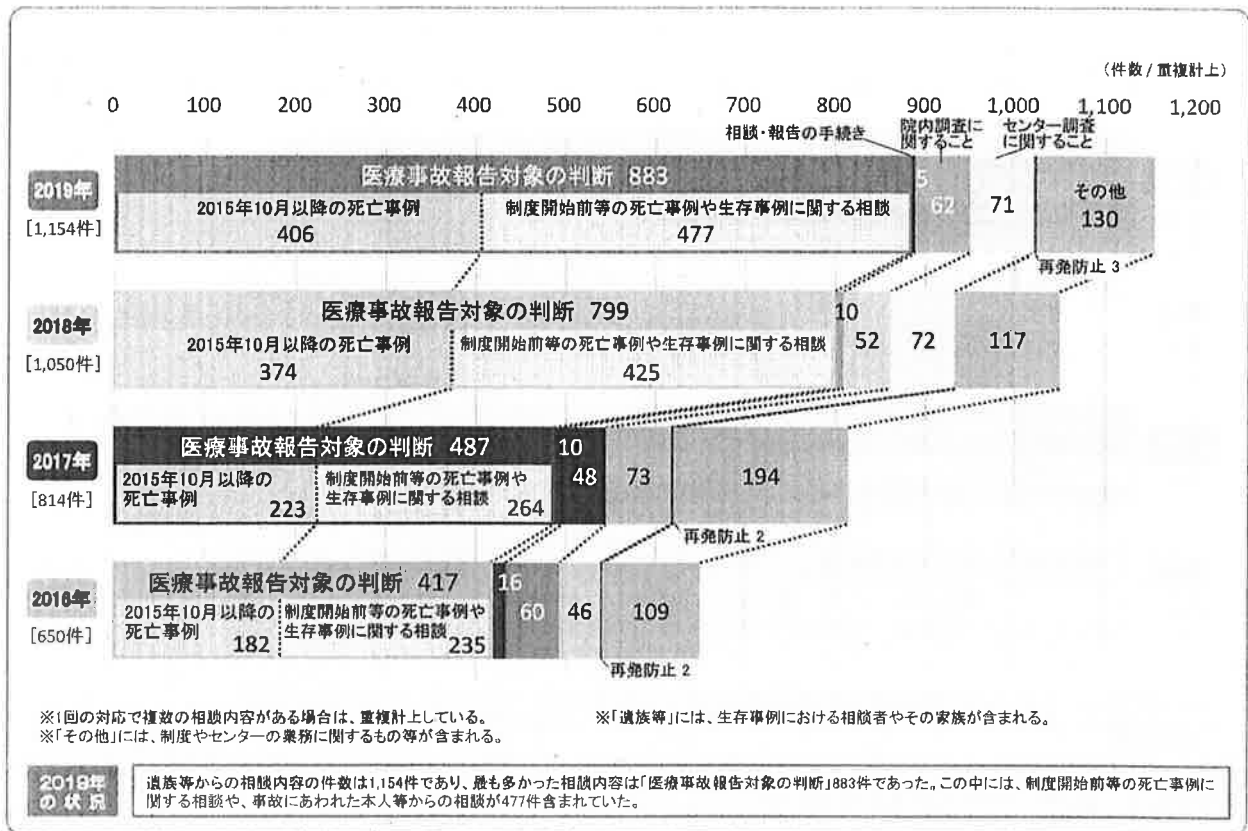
(件数 / 重複計上)

0 100 200 300 400 500 600 700 800 900 1,000 1,100 1,200

相談・報告の手続き
院内調査に関すること
センター調査に関すること

2019年
[1,154件]
医療事故報告対象の判断 883
2015年10月以降の死亡事例 406
制度開始前等の死亡事例や生存事例に関する相談 477
5
62
71
その他 130
再発防止 3

2018年
[1,050件]
医療事故報告対象の判断 799
2015年10月以降の死亡事例 374
制度開始前等の死亡事例や生存事例に関する相談 425
10
52
72
117

2017年
[814件]
医療事故報告対象の判断 487
2015年10月以降の死亡事例 223
制度開始前等の死亡事例や生存事例に関する相談 264
10
48
73
194
再発防止 2

2016年
[650件]
医療事故報告対象の判断 417
2015年10月以降の死亡事例 182
制度開始前等の死亡事例や生存事例に関する相談 235
16
60
46
109
再発防止 2

※1回の対応で複数の相談内容がある場合は、重複計上している。
※「その他」には、制度やセンターの業務に関するもの等が含まれる。
※「遺族等」には、生存事例における相談者やその家族が含まれる。

2019年の状況
遺族等からの相談内容の件数は1,154件であり、最も多かった相談内容は「医療事故報告対象の判断」883件であった。この中には、制度開始前等の死亡事例に関する相談や、事故にあわれた本人等からの相談が477件含まれていた。